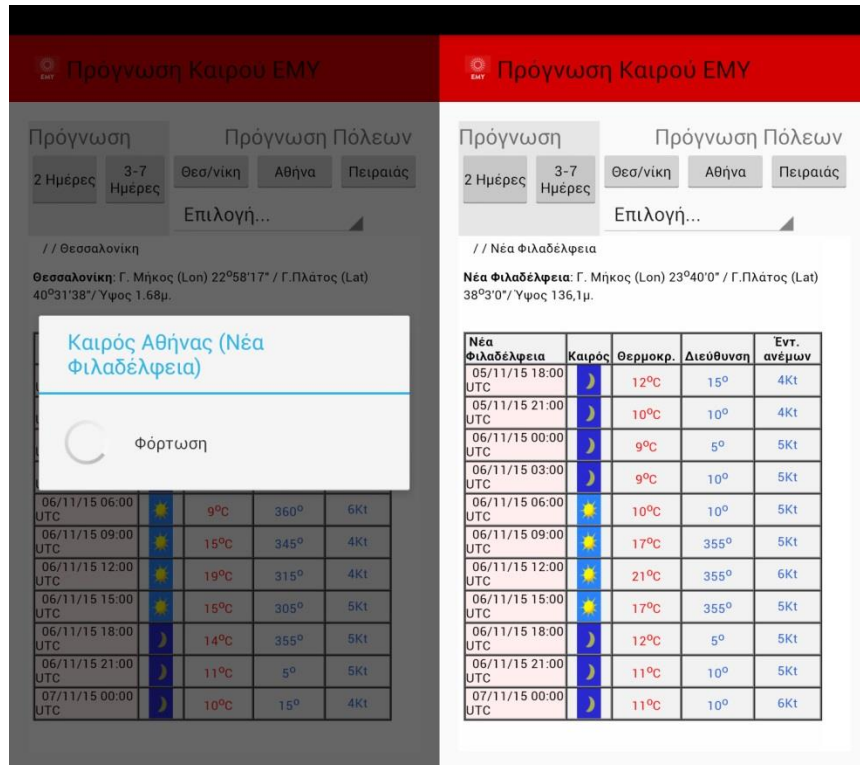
EMY Προγνωση Καιρου ΕΜΥ

Πρόγνωση

Πρόγνωση Πόλεων

2 Ημέρες

3-7 Ημέρες

Θεσ/νίκη

Αθήνα

Πειραιάς

Επιλογή...

/ / Θεσσαλονίκη

Θεσσαλονίκη: Γ. Μήκος (Lon) 22°58'17" / Γ.Πλάτος (Lat) 40°31'38"/ Ύψος 1.68μ.

Καιρός Αθήνας (Νέα Φιλαδέλφεια)

Φόρτωση

| | | | | |
|---|---|---|---|---|
| 06/11/15 06:00 UTC | | 9°C | 360° | 6Kt |
| 06/11/15 09:00 UTC | | 15°C | 345° | 4Kt |
| 06/11/15 12:00 UTC | | 19°C | 315° | 4Kt |
| 06/11/15 15:00 UTC | | 15°C | 305° | 5Kt |
| 06/11/15 18:00 UTC | | 14°C | 355° | 5Kt |
| 06/11/15 21:00 UTC | | 11°C | 5° | 5Kt |
| 07/11/15 00:00 UTC | | 10°C | 15° | 4Kt |

EMY Προγνωση Καιρού ΕΜΥ

Πρόγνωση

Πρόγνωση Πόλεων

2 Ημέρες

3-7 Ημέρες

Θεσ/νίκη

Αθήνα

Πειραιάς

Επιλογή...

/ / Νέα Φιλαδέλφεια

Νέα Φιλαδέλφεια: Γ. Μήκος (Lon) 23°40'0" / Γ.Πλάτος (Lat) 38°3'0"/ Ύψος 136,1μ.

| Νέα Φιλαδέλφεια | Καιρός | Θερμοκρ. | Διεύθυνση | Έντ. ανέμων |
|---|---|---|---|---|
| 05/11/15 18:00 UTC | | 12°C | 15° | 4Kt |
| 05/11/15 21:00 UTC | | 10°C | 10° | 4Kt |
| 06/11/15 00:00 UTC | | 9°C | 5° | 5Kt |
| 06/11/15 03:00 UTC | | 9°C | 10° | 5Kt |
| 06/11/15 06:00 UTC | | 10°C | 10° | 5Kt |
| 06/11/15 09:00 UTC | | 17°C | 355° | 5Kt |
| 06/11/15 12:00 UTC | | 21°C | 355° | 6Kt |
| 06/11/15 15:00 UTC | | 17°C | 355° | 5Kt |
| 06/11/15 18:00 UTC | | 12°C | 5° | 5Kt |
| 06/11/15 21:00 UTC | | 11°C | 10° | 5Kt |
| 07/11/15 00:00 UTC | | 11°C | 10° | 6Kt |